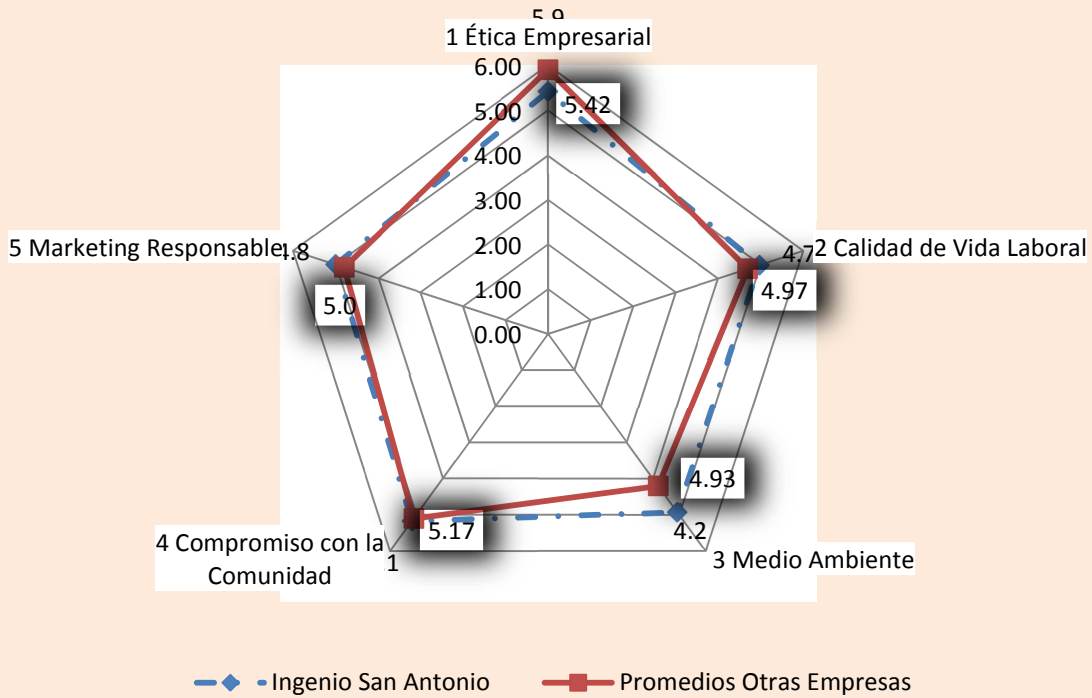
5.9
1 Ética Empresarial
6.00
5.00
4.00
3.00
2.00
1.00
0.00
5.42
2 Calidad de Vida Laboral
4.7
4.97
3 Medio Ambiente
4.93
4.2
4 Compromiso con la Comunidad
5.17
1
5 Marketing Responsable
4.8
5.0

Ingenio San Antonio
Promedios Otras Empresas